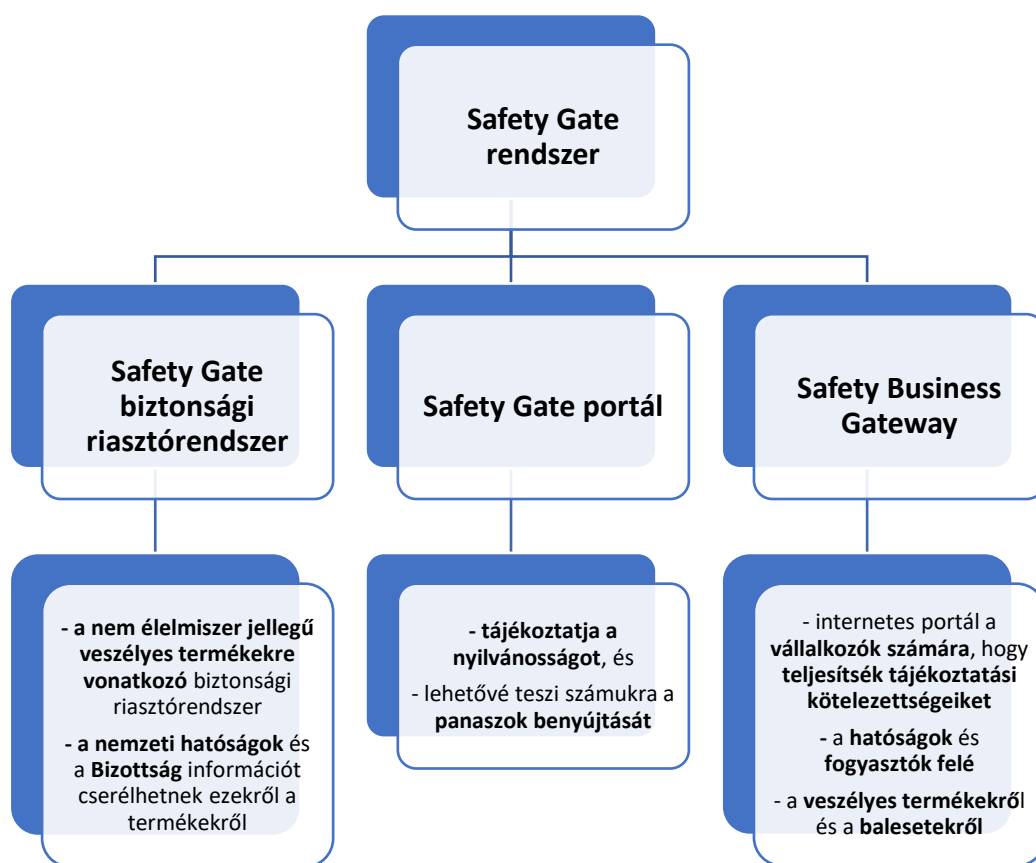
Safety Gate rendszer

Safety Gate biztonsági riasztórendszer

Safety Gate portál

Safety Business Gateway

- a nem élelmiszer jellegű veszélyes termékekre vonatkozó biztonsági riasztórendszer

- a nemzeti hatóságok és a Bizottság információt cserélhetnek ezekről a termékekről

- tájékoztatja a nyilvánosságot, és

- lehetővé teszi számukra a panaszok benyújtását

- internetes portál a vállalkozók számára, hogy teljesítsék tájékoztatási kötelezettségeiket

- a hatóságok és fogyasztók felé

- a veszélyes termékekről és a balesetekről